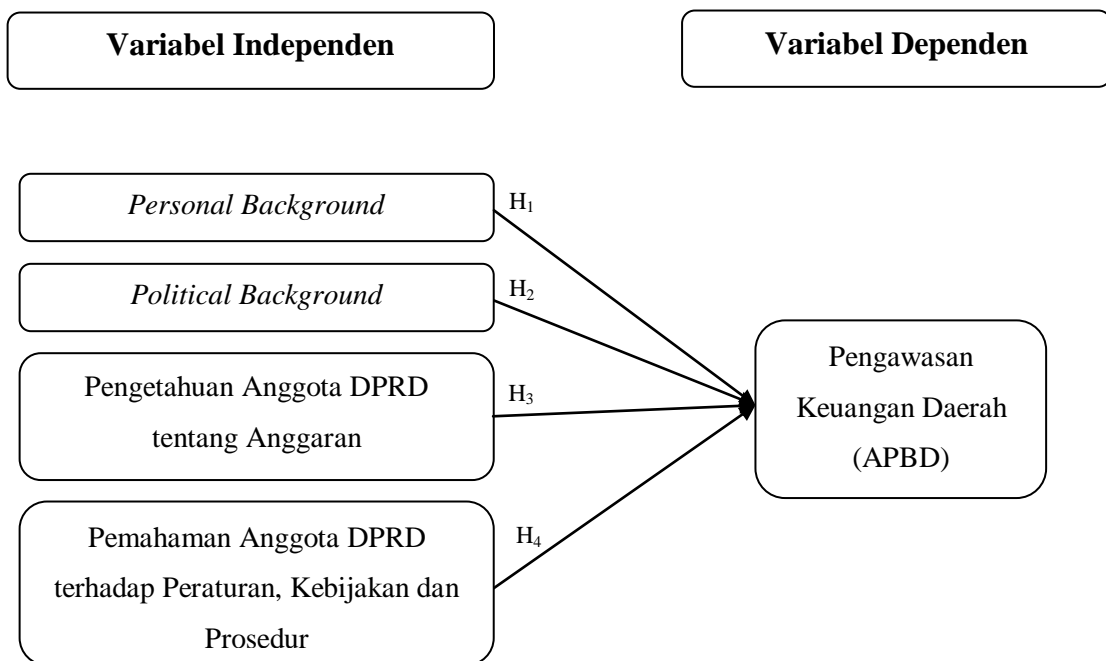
Variabel Independen

Variabel Dependen

Personal Background

$H_1$

Political Background

$H_2$

Pengetahuan Anggota DPRD tentang Anggaran

$H_3$

Pemahaman Anggota DPRD terhadap Peraturan, Kebijakan dan Prosedur

$H_4$

Pengawasan Keuangan Daerah (APBD)